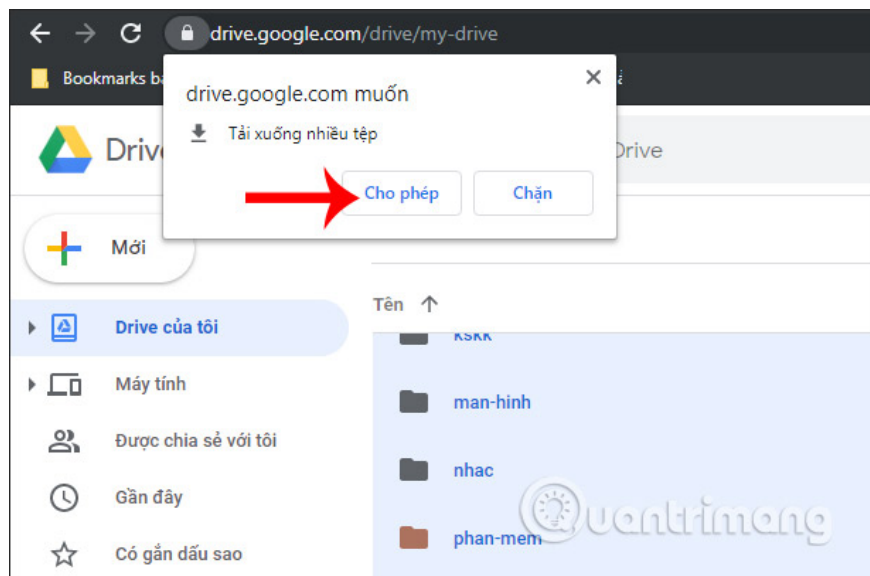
drive.google.com/drive/my-drive

Bookmarks ba

drive.google.com muốn

Tải xuống nhiều tệp

Cho phép

Chặn

Drive

Drive

Mới

Tên

Drive của tôi

Máy tính

Được chia sẻ với tôi

Gần đây

Có gắn dấu sao

kskk

man-hinh

nhac

phan-mem

Quantrimang